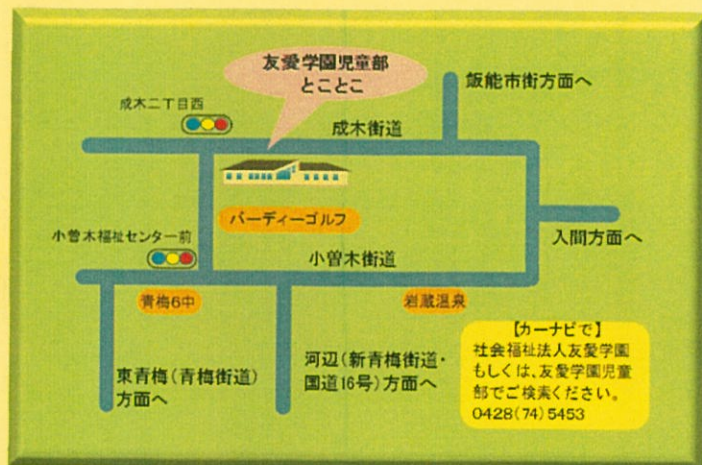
友愛学園児童部
とことこ

飯能市街方面へ

成木二丁目西

成木街道

パーディーゴルフ

小曾木福祉センター前

入間方面へ

小曾木街道

青梅6中

岩蔵温泉

【カーナビで】
社会福祉法人友愛学園
もしくは、友愛学園児童部でご検索ください。
0428(74)5453

東青梅(青梅街道)方面へ

河辺(新青梅街道・国道16号)方面へ